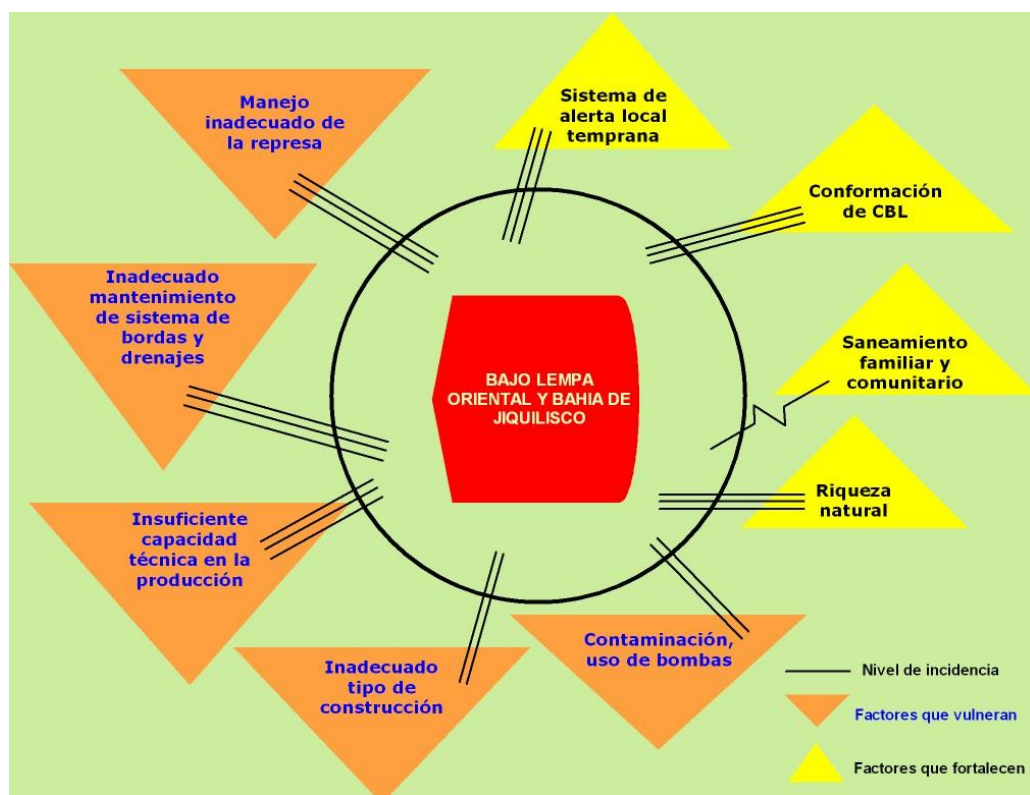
Manejo inadecuado de la represa

Sistema de alerta local temprana

Conformación de CBL

Inadecuado mantenimiento de sistema de bordas y drenajes

Saneamiento familiar y comunitario

BAJO LEMPA ORIENTAL Y BAHIA DE JIQUILISCO

Riqueza natural

Insuficiente capacidad técnica en la producción

Contaminación, uso de bombas

Inadecuado tipo de construcción

Nivel de incidencia

Factores que vulneran

Factores que fortalecen